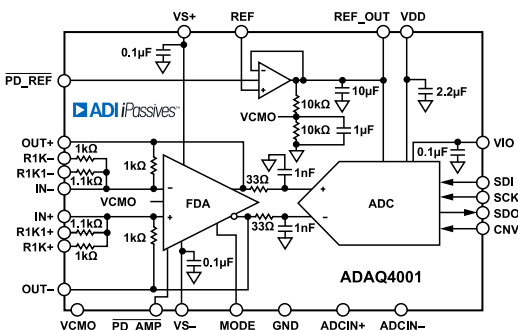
VS+
REF
REF_OUT
VDD
0.1µF
$\overline{\text{PD\_REF}}$
ADI iPassives
10kΩ
10µF
2.2µF
VCMO
10kΩ
1µF
OUT+
1kΩ
R1K–
R1K1–
1.1kΩ
IN–
1kΩ
1nF
33Ω
0.1µF
VIO
+
ADC
SDI
SCK
SDO
CNV
VCMO
–
FDA
IN+
+
–
R1K1+
1.1kΩ
33Ω
1nF
R1K+
1kΩ
1kΩ
0.1µF
ADAQ4001
OUT–
VCMO
$\overline{\text{PD\_AMP}}$
VS–
MODE
GND
ADCIN+
ADCIN–